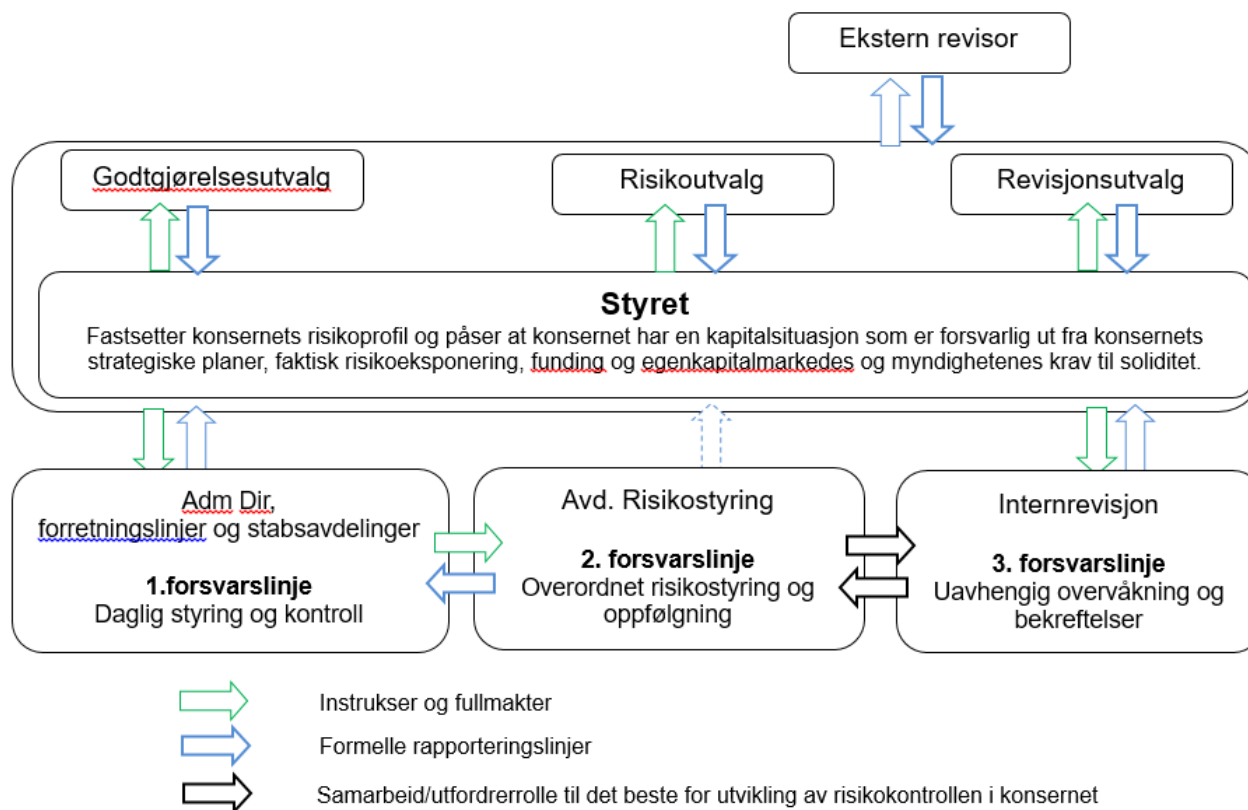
Ekstern revisor

Godtgjørelsesutvalg

Risikoutvalg

Revisjonsutvalg

**Styret**
Fastsetter konsernets risikoprofil og påser at konsernet har en kapitalsituasjon som er forsvarlig ut fra konsernets strategiske planer, faktisk risikoeksponering, funding og egenkapitalmarkedes og myndighetenes krav til soliditet.

Adm Dir,
forretningslinjer og stabsavdelinger

**1.forsvarslinje**
Daglig styring og kontroll

Avd. Risikostyring

**2. forsvarslinje**
Overordnet risikostyring og oppfølgning

Internrevisjon

**3. forsvarslinje**
Uavhengig overvåkning og bekreftelser

Instrukser og fullmakter

Formelle rapporteringslinjer

Samarbeid/utfordrerrolle til det beste for utvikling av risikokontrollen i konsernet